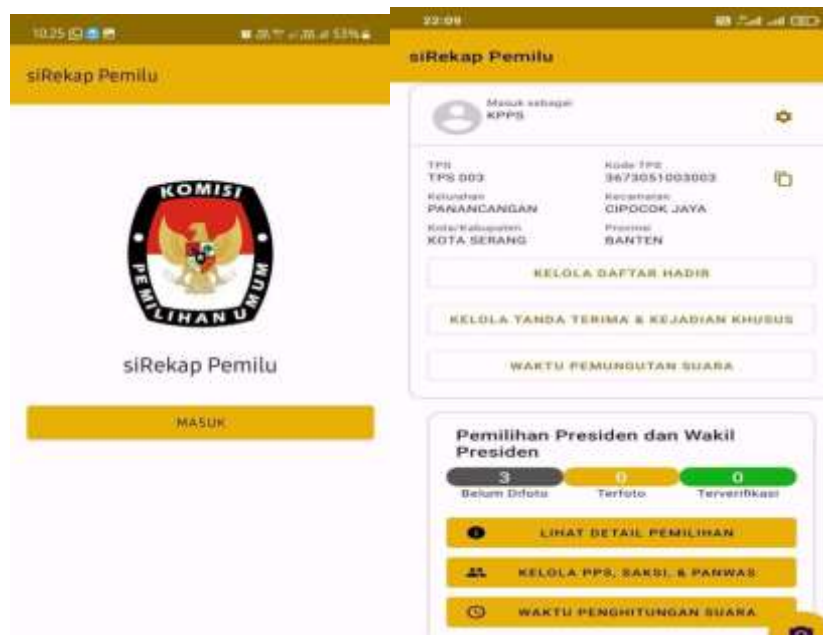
10.25 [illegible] 53%

siRekap Pemilu

KOMISI PEMILIHAN UMUM

siRekap Pemilu

MASUK

22:09

siRekap Pemilu

Masuk sebagai
KPPS

TPS
TPS 003

Kode TPS
3673051003003

Kelurahan
PANANCANGAN

Kecamatan
CIPOCOK JAYA

Kota/Kabupaten
KOTA SERANG

Provinsi
BANTEN

KELOLA DAFTAR HADIR

KELOLA TANDA TERIMA & KEJADIAN KHUSUS

WAKTU PEMUNGUTAN SUARA

Pemilihan Presiden dan Wakil Presiden

3
Belum Difoto

0
Terfoto

0
Terverifikasi

LIHAT DETAIL PEMILIHAN

KELOLA PPS, SAKSI, & PANWAS

WAKTU PENGHITUNGAN SUARA